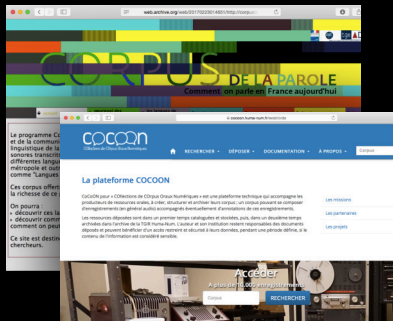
web.archive.org/web/20170203014801/http://corpusdelaparole...

CORPUS DE LA PAROLE
Comment on parle en France aujourd'hui

Le programme C
et de la communi
linguistique de la
sonores transcrit
différentes langue
métropole et outr
comme "Langues

Ces corpus offren
la richesse de ce

On pourra :
- découvrir ces la
- découvrir comm
comment on peut

Ce site est destin
chercheurs.

cocoon.huma-num.fr/exist/crdo

COCOON
COllections de COrpus Oraux Numériques

RECHERCHER ▾ DÉPOSER ▾ DOCUMENTATION ▾ À PROPOS ▾ Corpus

La plateforme COCOON

CoCoON pour « COllections de COrpus Oraux Numériques » est une plateforme technique qui accompagne les producteurs de ressources orales, à créer, structurer et archiver leurs corpus ; un corpus pouvant se composer d'enregistrements (en général audio) accompagnés éventuellement d'annotations de ces enregistrements.

Les ressources déposées sont dans un premier temps cataloguées et stockées, puis, dans un deuxième temps archivées dans l'archive de la TGIR Huma-Num. L'auteur et son institution restent responsables des documents déposés et peuvent bénéficier d'un accès restreint et sécurisé à leurs données, pendant une période définie, si le contenu de l'information est considéré sensible.

Les missions
Les partenaires
Les projets

Accéder
À plus de 10.000 enregistrements
Corpus
RECHERCHER